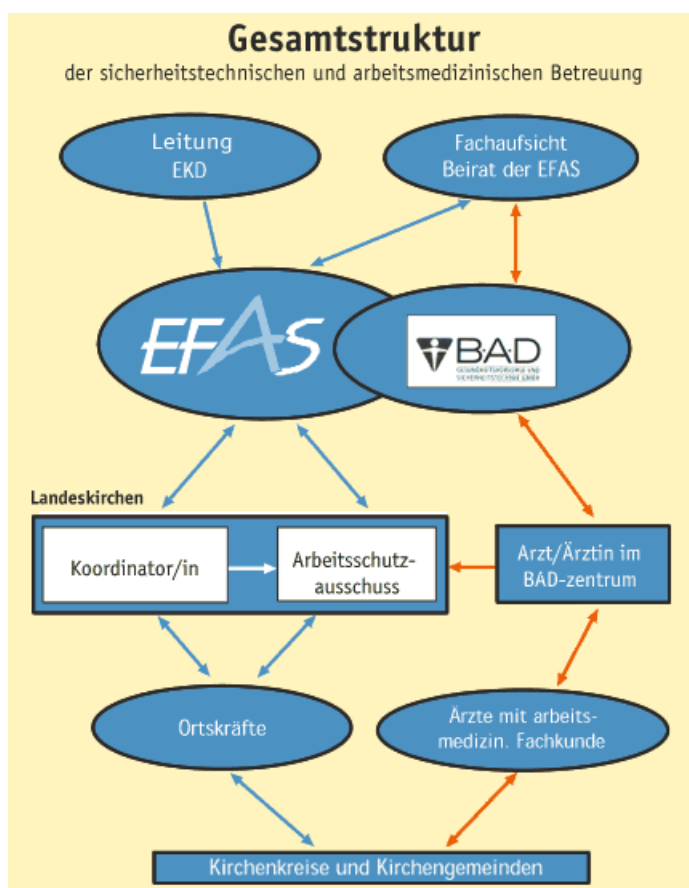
Gesamtstruktur
der sicherheitstechnischen und arbeitsmedizinischen Betreuung

Leitung
EKD

Fachaufsicht
Beirat der EFAS

EFAS

BAD
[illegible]

Landeskirchen

Koordinator/in

Arbeitsschutzausschuss

Arzt/Ärztin im
BAD-zentrum

Ortskräfte

Ärzte mit arbeitsmedizin. Fachkunde

Kirchenkreise und Kirchengemeinden